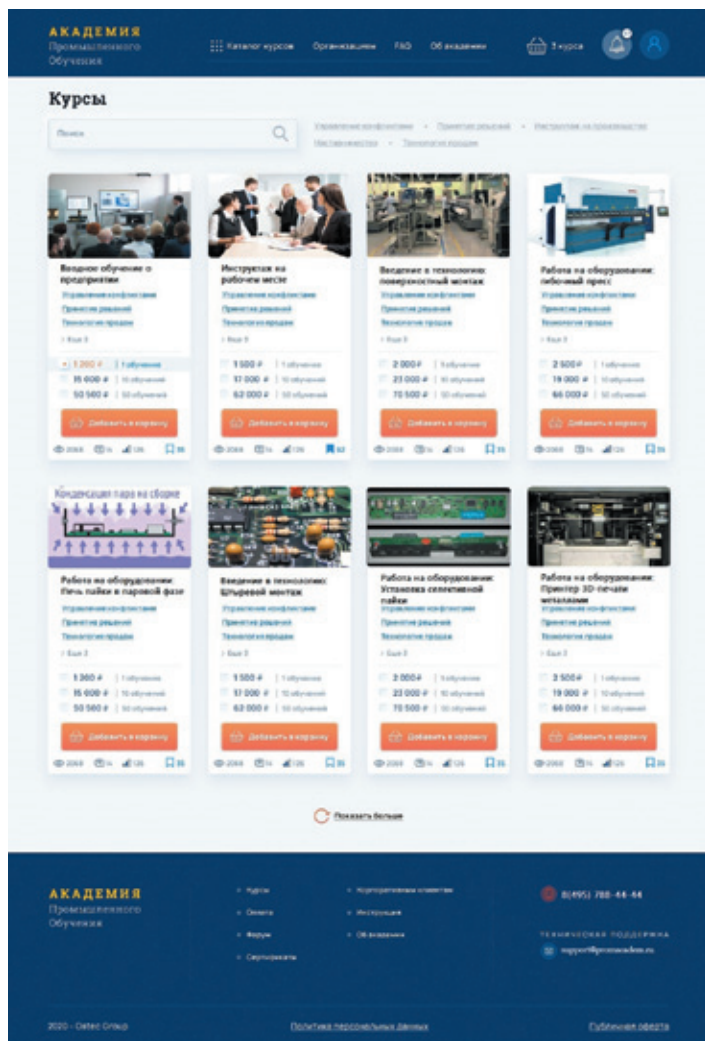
АКАДЕМИЯ
Промышленного Обучения

Каталог курсов Организациям FAQ Об академии 3 курса

Курсы

Поиск

Управление конфликтами • Принятие решений • Инструктаж на производстве
Наставничество • Технология продаж

Вводное обучение о предприятии
Управление конфликтами
Принятие решений
Технология продаж
Еще 3
1 260 ₽ | 1 обучение
15 600 ₽ | 10 обучений
50 560 ₽ | 50 обучений
Добавить в корзину
2068 14 126 55

Инструктаж на рабочем месте
Управление конфликтами
Принятие решений
Технология продаж
Еще 3
1 500 ₽ | 1 обучение
17 000 ₽ | 10 обучений
62 000 ₽ | 50 обучений
Добавить в корзину
2068 14 126 62

Введение в технологию поверхностный монтаж
Управление конфликтами
Принятие решений
Технология продаж
Еще 3
2 000 ₽ | 1 обучение
23 000 ₽ | 10 обучений
70 500 ₽ | 50 обучений
Добавить в корзину
2068 14 126 35

Работа на оборудовании: гибочный пресс
Управление конфликтами
Принятие решений
Технология продаж
Еще 3
2 500 ₽ | 1 обучение
19 000 ₽ | 10 обучений
66 000 ₽ | 50 обучений
Добавить в корзину
2068 14 126 35

Конденсация пара на сборке

Работа на оборудовании: Печь пайки в паровой фазе
Управление конфликтами
Принятие решений
Технология продаж
Еще 3
1 260 ₽ | 1 обучение
15 600 ₽ | 10 обучений
50 560 ₽ | 50 обучений
Добавить в корзину
2068 14 126 35

Введение в технологию: Штыревой монтаж
Управление конфликтами
Принятие решений
Технология продаж
Еще 3
1 500 ₽ | 1 обучение
17 000 ₽ | 10 обучений
62 000 ₽ | 50 обучений
Добавить в корзину
2068 14 126 35

Работа на оборудовании: Установка селективной пайки
Управление конфликтами
Принятие решений
Технология продаж
Еще 3
2 000 ₽ | 1 обучение
23 000 ₽ | 10 обучений
70 500 ₽ | 50 обучений
Добавить в корзину
2068 14 126 35

Работа на оборудовании: Принтер 3D-печати металлами
Управление конфликтами
Принятие решений
Технология продаж
Еще 3
2 500 ₽ | 1 обучение
19 000 ₽ | 10 обучений
66 000 ₽ | 50 обучений
Добавить в корзину
2068 14 126 35

Показать больше

АКАДЕМИЯ
Промышленного Обучения

Курсы
Оплата
Форум
Сертификаты
Корпоративным клиентам
Инструкция
Об академии

8(495) 788-44-44
ТЕХНИЧЕСКАЯ ПОДДЕРЖКА
support@promacadem.ru

2020 - Ostec Group
Политика персональных данных
Публичная оферта